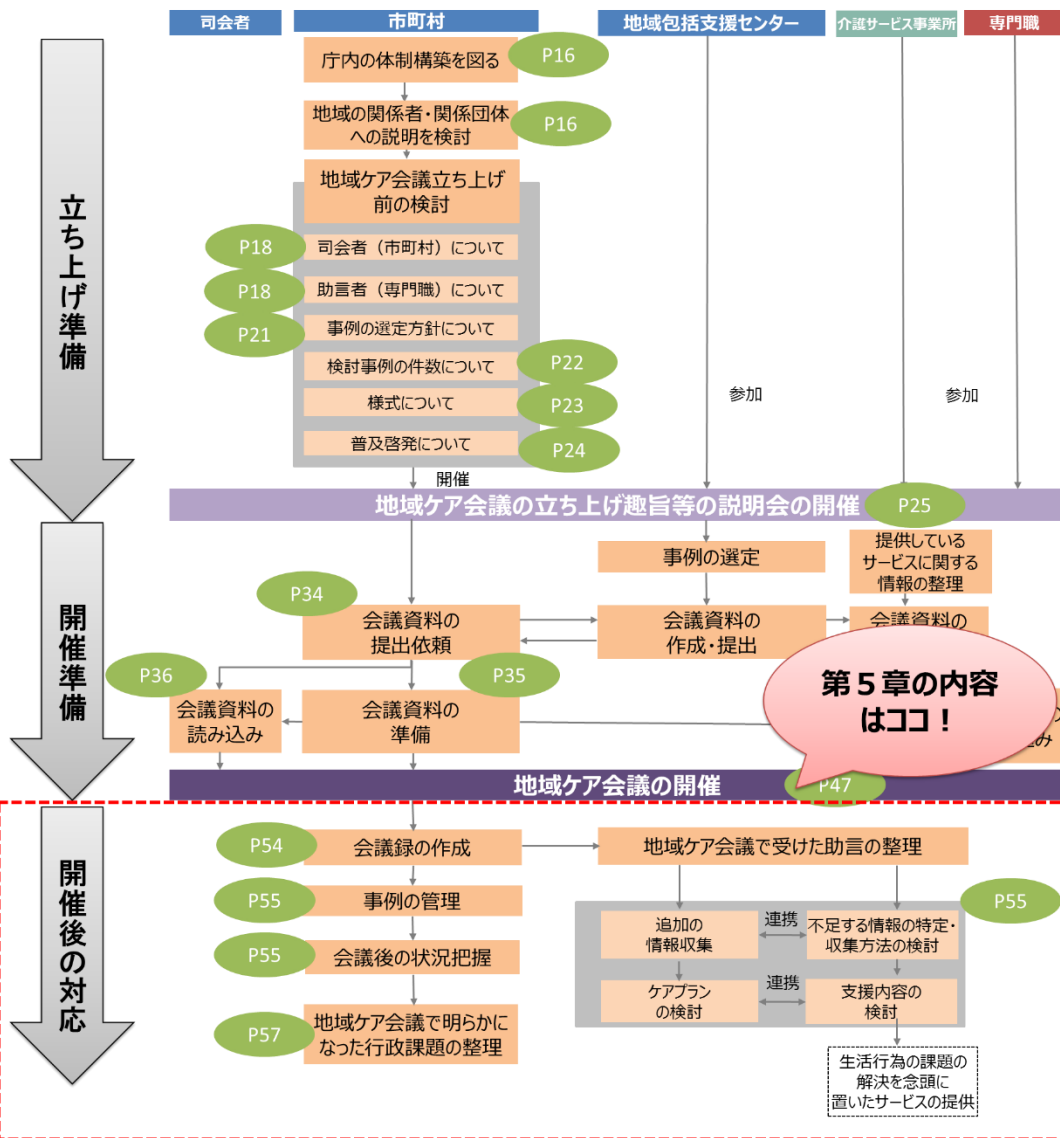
司会者

市町村

地域包括支援センター

介護サービス事業所

専門職

立ち上げ準備

庁内の体制構築を図る

P16

地域の関係者・関係団体への説明を検討

P16

地域ケア会議立ち上げ前の検討

P18

司会者（市町村）について

P18

助言者（専門職）について

P21

事例の選定方針について

検討事例の件数について

P22

様式について

P23

普及啓発について

P24

参加

参加

開催

地域ケア会議の立ち上げ趣旨等の説明会の開催

P25

開催準備

事例の選定

提供しているサービスに関する情報の整理

P34

会議資料の提出依頼

会議資料の作成・提出

会議資料の

P36

P35

会議資料の読み込み

会議資料の準備

第５章の内容はココ！

地域ケア会議の開催

P47

開催後の対応

P54

会議録の作成

地域ケア会議で受けた助言の整理

P55

事例の管理

P55

P55

会議後の状況把握

追加の情報収集

連携

不足する情報の特定・収集方法の検討

ケアプランの検討

連携

支援内容の検討

P57

地域ケア会議で明らかになった行政課題の整理

生活行為の課題の解決を念頭に置いたサービスの提供